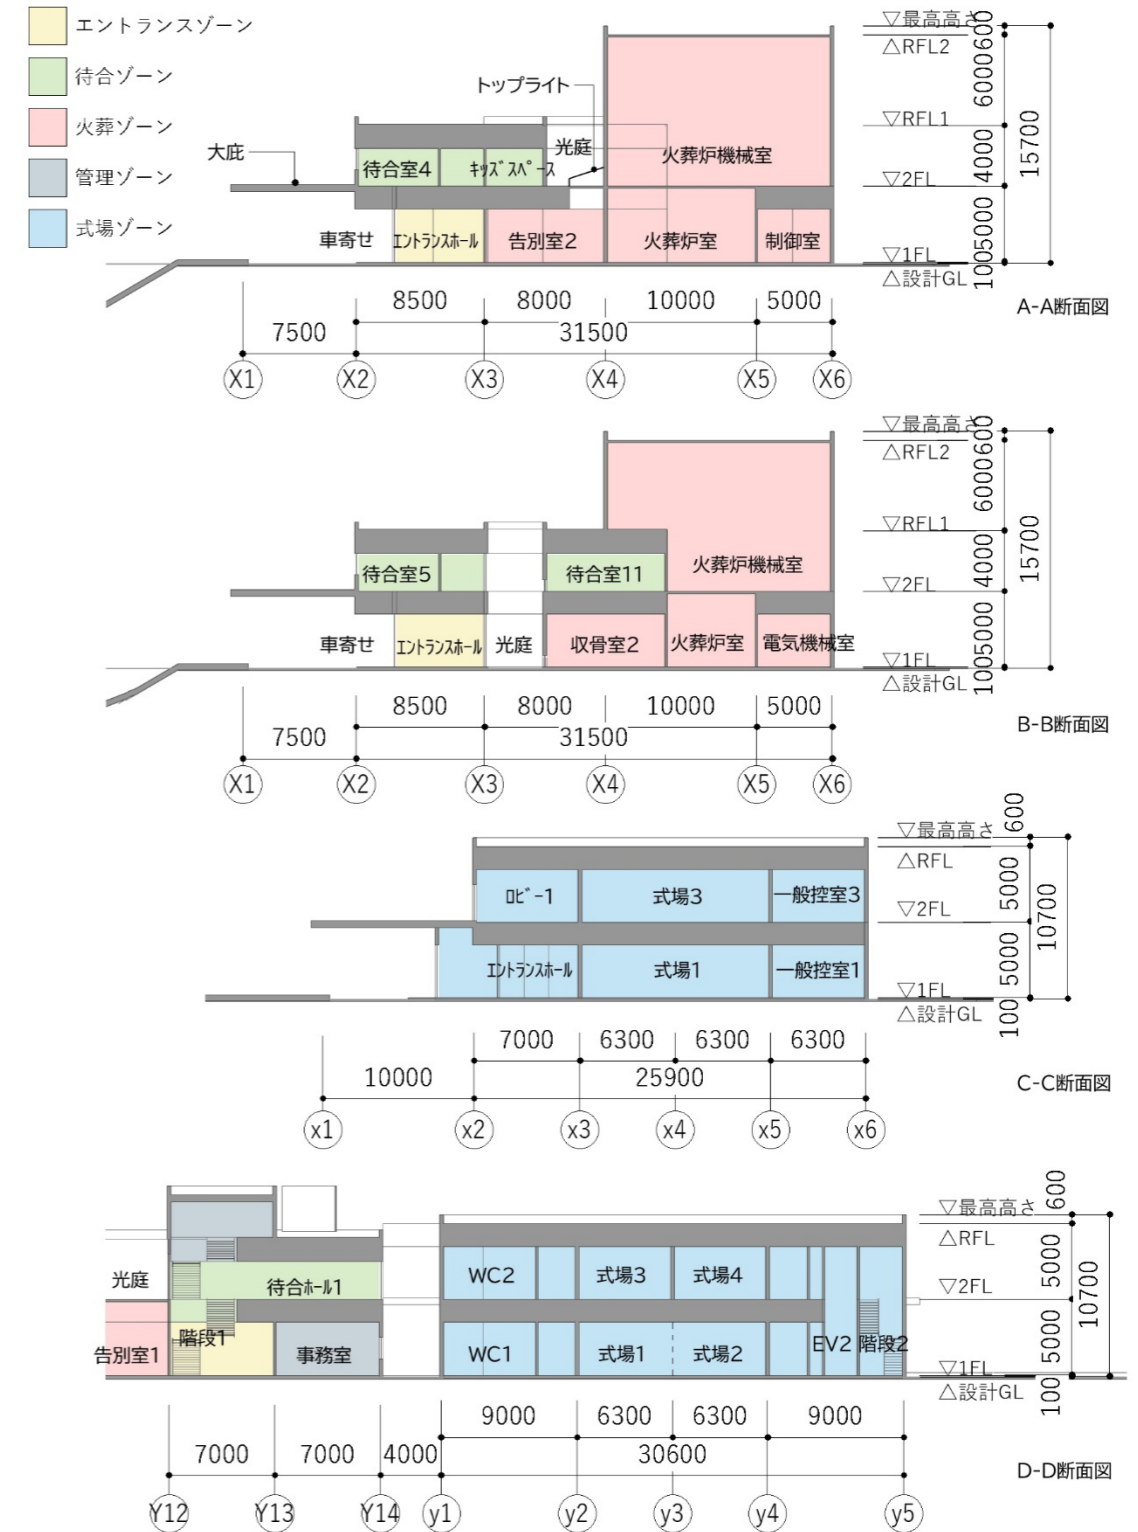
エントランスゾーン
待合ゾーン
火葬ゾーン
管理ゾーン
式場ゾーン

トップライト
大庇
光庭
待合室4
ｷｯｽﾞｽﾍﾟｰｽ
火葬炉機械室
車寄せ
ｴﾝﾄﾗﾝｽﾎｰﾙ
告別室2
火葬炉室
制御室
▽最高高さ
△RFL2
▽RFL1
▽2FL
▽1FL
△設計GL
600
6000
4000
5000
100
15700
8500
8000
10000
5000
7500
31500
X1
X2
X3
X4
X5
X6
A-A断面図

待合室5
待合室11
火葬炉機械室
車寄せ
ｴﾝﾄﾗﾝｽﾎｰﾙ
光庭
収骨室2
火葬炉室
電気機械室
▽最高高さ
△RFL2
▽RFL1
▽2FL
▽1FL
△設計GL
600
6000
4000
5000
100
15700
8500
8000
10000
5000
7500
31500
X1
X2
X3
X4
X5
X6
B-B断面図

ﾛﾋﾞｰ1
式場3
一般控室3
ｴﾝﾄﾗﾝｽﾎｰﾙ
式場1
一般控室1
▽最高高さ
△RFL
▽2FL
▽1FL
△設計GL
600
5000
5000
100
10700
7000
6300
6300
6300
10000
25900
x1
x2
x3
x4
x5
x6
C-C断面図

光庭
待合ホール1
告別室1
階段1
事務室
WC2
式場3
式場4
WC1
式場1
式場2
EV2
階段2
▽最高高さ
△RFL
▽2FL
▽1FL
△設計GL
600
5000
5000
100
10700
9000
6300
6300
9000
7000
7000
4000
30600
Y12
Y13
Y14
y1
y2
y3
y4
y5
D-D断面図